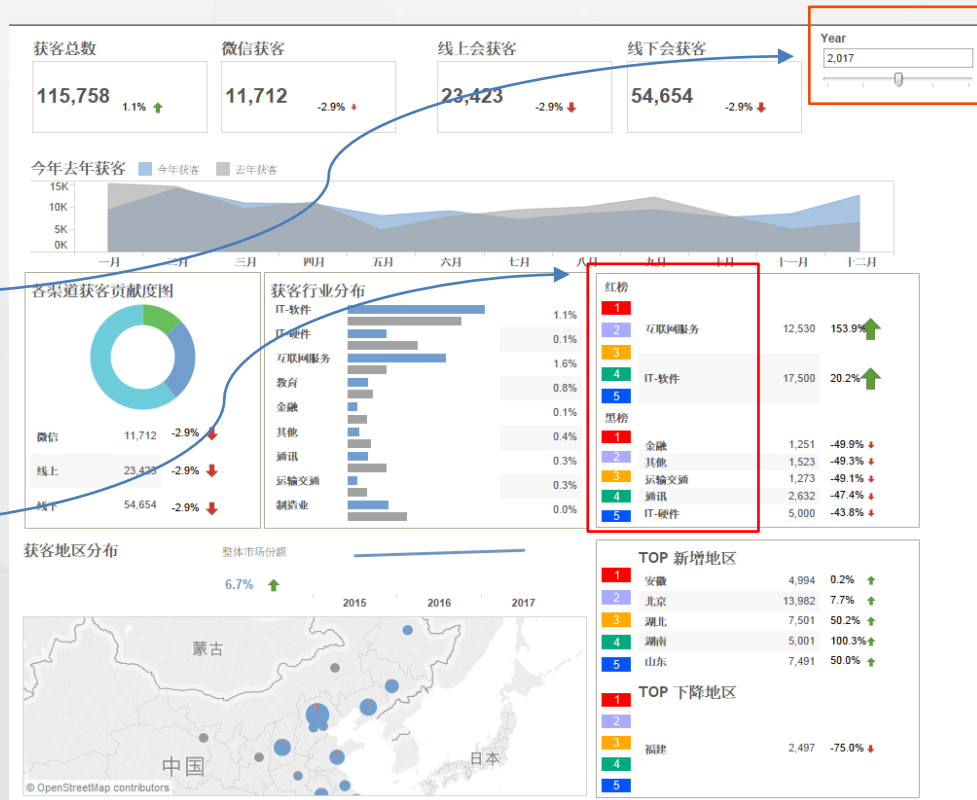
获客总数
115,758 1.1%

微信获客
11,712 -2.9%

线上会获客
23,423 -2.9%

线下会获客
54,654 -2.9%

Year
2,017

今年去年获客 今年获客 去年获客
15K
10K
5K
0K
一月 二月 三月 四月 五月 六月 七月 八月 九月 十月 十一月 十二月

各渠道获客贡献度图

| 微信 | 11,712 | -2.9% |
|---|---|---|
| 线上 | 23,423 | -2.9% |
| 线下 | 54,654 | -2.9% |

获客行业分布

| IT-软件 | 1.1% |
|---|---|
| IT-硬件 | 0.1% |
| 互联网服务 | 1.6% |
| 教育 | 0.8% |
| 金融 | 0.1% |
| 其他 | 0.4% |
| 通讯 | 0.3% |
| 运输交通 | 0.3% |
| 制造业 | 0.0% |

红榜
1
2 互联网服务 12,530 153.9%
3
4 IT-软件 17,500 20.2%
5

黑榜
1 金融 1,251 -49.9%
2 其他 1,523 -49.3%
3 运输交通 1,273 -49.1%
4 通讯 2,632 -47.4%
5 IT-硬件 5,000 -43.8%

获客地区分布
整体市场份额
6.7%
2015 2016 2017

蒙古
中国
日本
© OpenStreetMap contributors

TOP 新增地区
1 安徽 4,994 0.2%
2 北京 13,982 7.7%
3 湖北 7,501 50.2%
4 湖南 5,001 100.3%
5 山东 7,491 50.0%

TOP 下降地区
1
2
3 福建 2,497 -75.0%
4
5